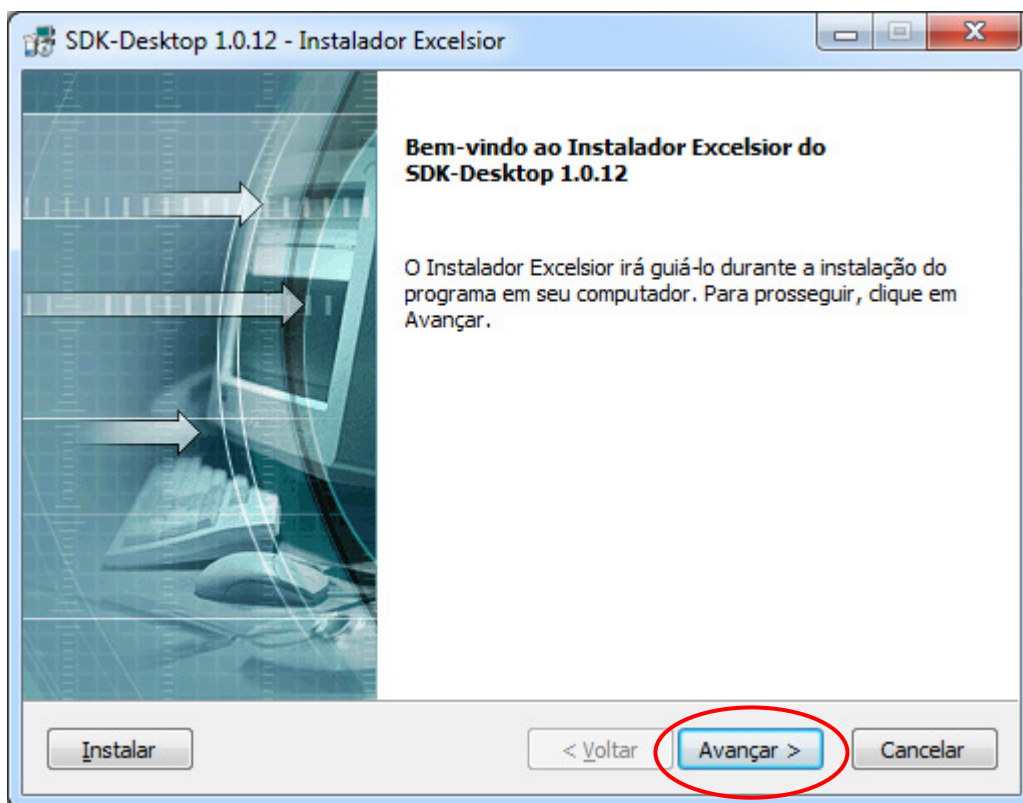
SDK-Desktop 1.0.12 - Instalador Excelsior

Bem-vindo ao Instalador Excelsior do SDK-Desktop 1.0.12

O Instalador Excelsior irá guiá-lo durante a instalação do programa em seu computador. Para prosseguir, clique em Avançar.

Instalar

< Voltar

Avançar >

Cancelar